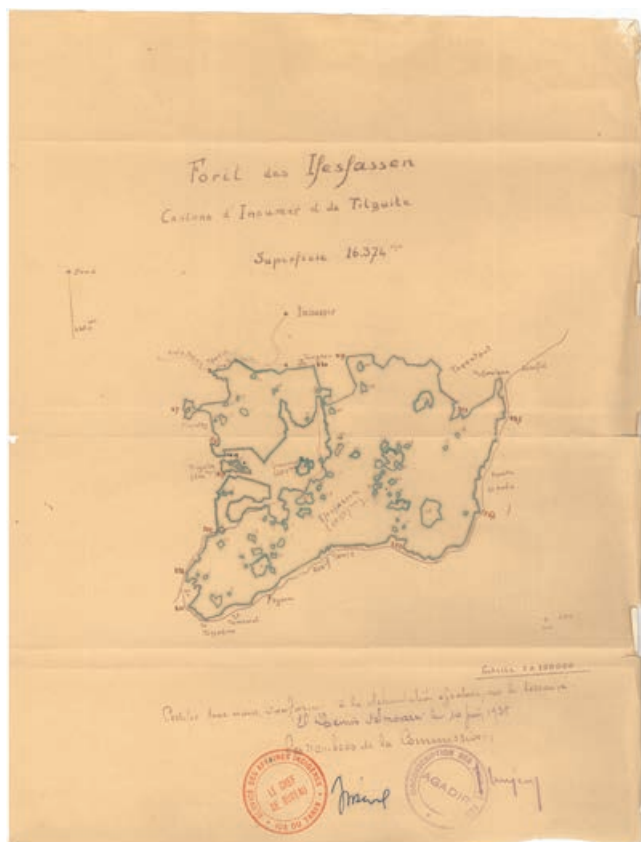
Forêt des Ifesfassen

Cantons d'Inoumar et de Tilguite

Superficie 16.374 ha

Inoumar

Echelle 1/100.000

Certifié dans mains conforme à la délimitation effectuée sur le terrain
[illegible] le 30 juin 1938
Les membres de la Commission

LE CHEF DE BUREAU
SERVICE DES AFFAIRES INDIGÈNES

CIRCONSCRIPTION DES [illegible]
AGADIR

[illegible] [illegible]